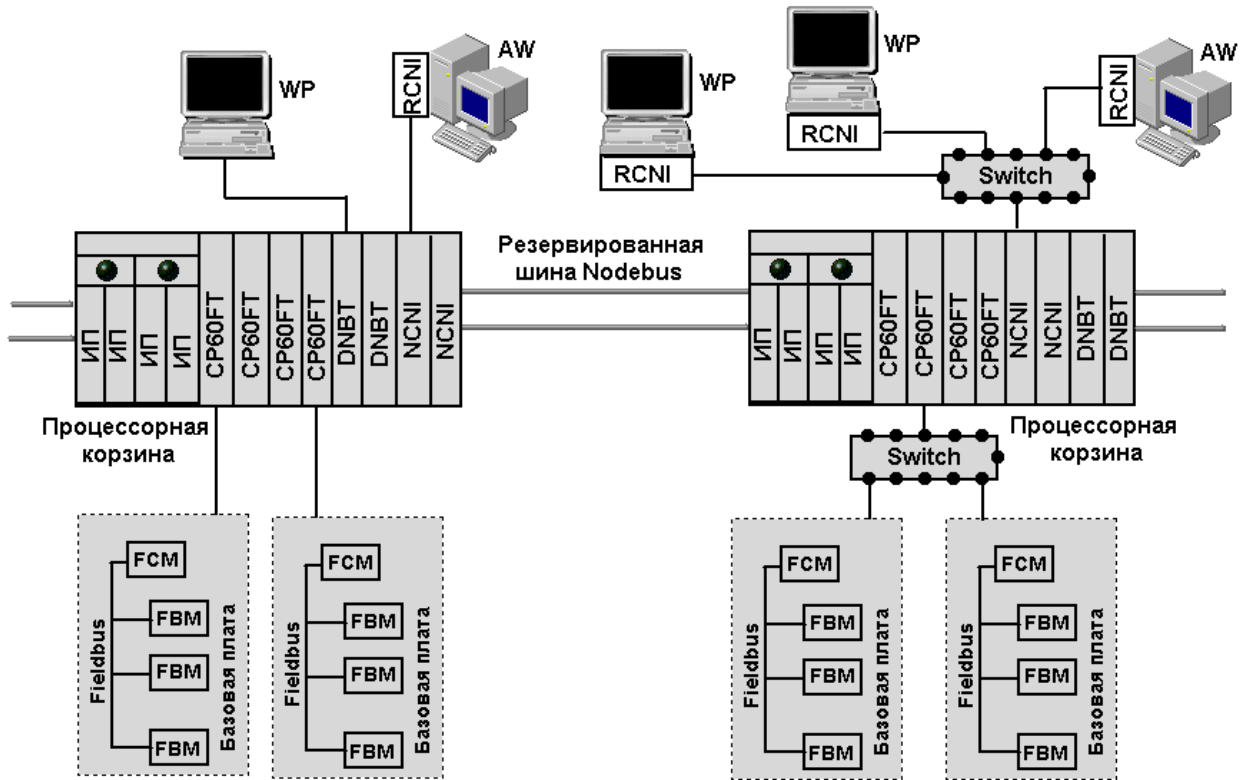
WP

RCNI

AW

WP

WP

RCNI

AW

RCNI

RCNI

Switch

Резервированная шина Nodebus

ИП
ИП
ИП
ИП
CP60FT
CP60FT
CP60FT
CP60FT
DNBT
DNBT
NCNI
NCNI

ИП
ИП
ИП
ИП
CP60FT
CP60FT
CP60FT
CP60FT
NCNI
NCNI
DNBT
DNBT

Процессорная корзина

Процессорная корзина

Switch

Fieldbus
FCM
FBM
FBM
FBM
Базовая плата

Fieldbus
FCM
FBM
FBM
FBM
Базовая плата

Fieldbus
FCM
FBM
FBM
FBM
Базовая плата

Fieldbus
FCM
FBM
FBM
FBM
Базовая плата